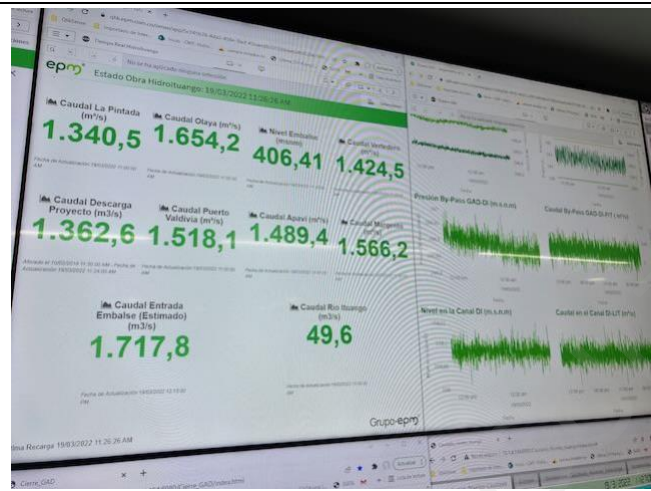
epm Estado Obra Hidroituango: 19/03/2022 11:26:26 AM

Caudal La Pintada (m³/s)
1.340,5

Caudal Olaya (m³/s)
1.654,2

Nivel Embalse (msnm)
406,41

Caudal Vertedero
1.424,5

Caudal Descarga Proyecto (m3/s)
1.362,6

Caudal Puerto Valdivia (m³/s)
1.518,1

Caudal Apaví (m³/s)
1.489,4

Caudal Margento
1.566,2

Caudal Entrada Embalse (Estimado) (m3/s)
1.717,8

Caudal Rio Ituango (m3/s)
49,6

Presión By-Pass GAD-DI (m.c.a.m)

Caudal By-Pass GAD-DI-P1 (m³/s)

Nivel en la Canal DI (m.s.n.m)

Caudal en el Canal DI-LIT (m³/s)

Grupo-epm

Ultima Recarga 19/03/2022 11:26:26 AM

Cierre_GAD